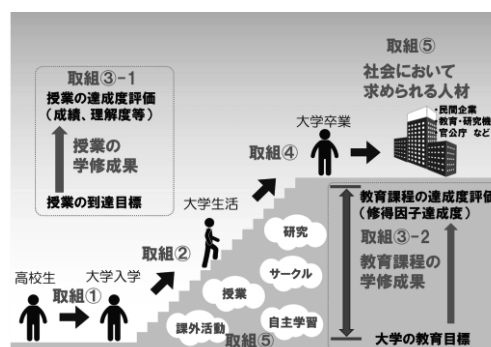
取組⑤
社会において
求められる人材

取組③-1
授業の達成度評価
（成績、理解度等）

授業の
学修成果

授業の到達目標

大学卒業

取組④

・民間企業
教育・研究機関
官公庁 など

大学生活

取組②

教育課程の達成度評価
（修得因子達成度）

取組③-2
教育課程の
学修成果

大学の教育目標

研究

サークル

授業

自主学習

課外活動

取組⑤

高校生

大学入学

取組①